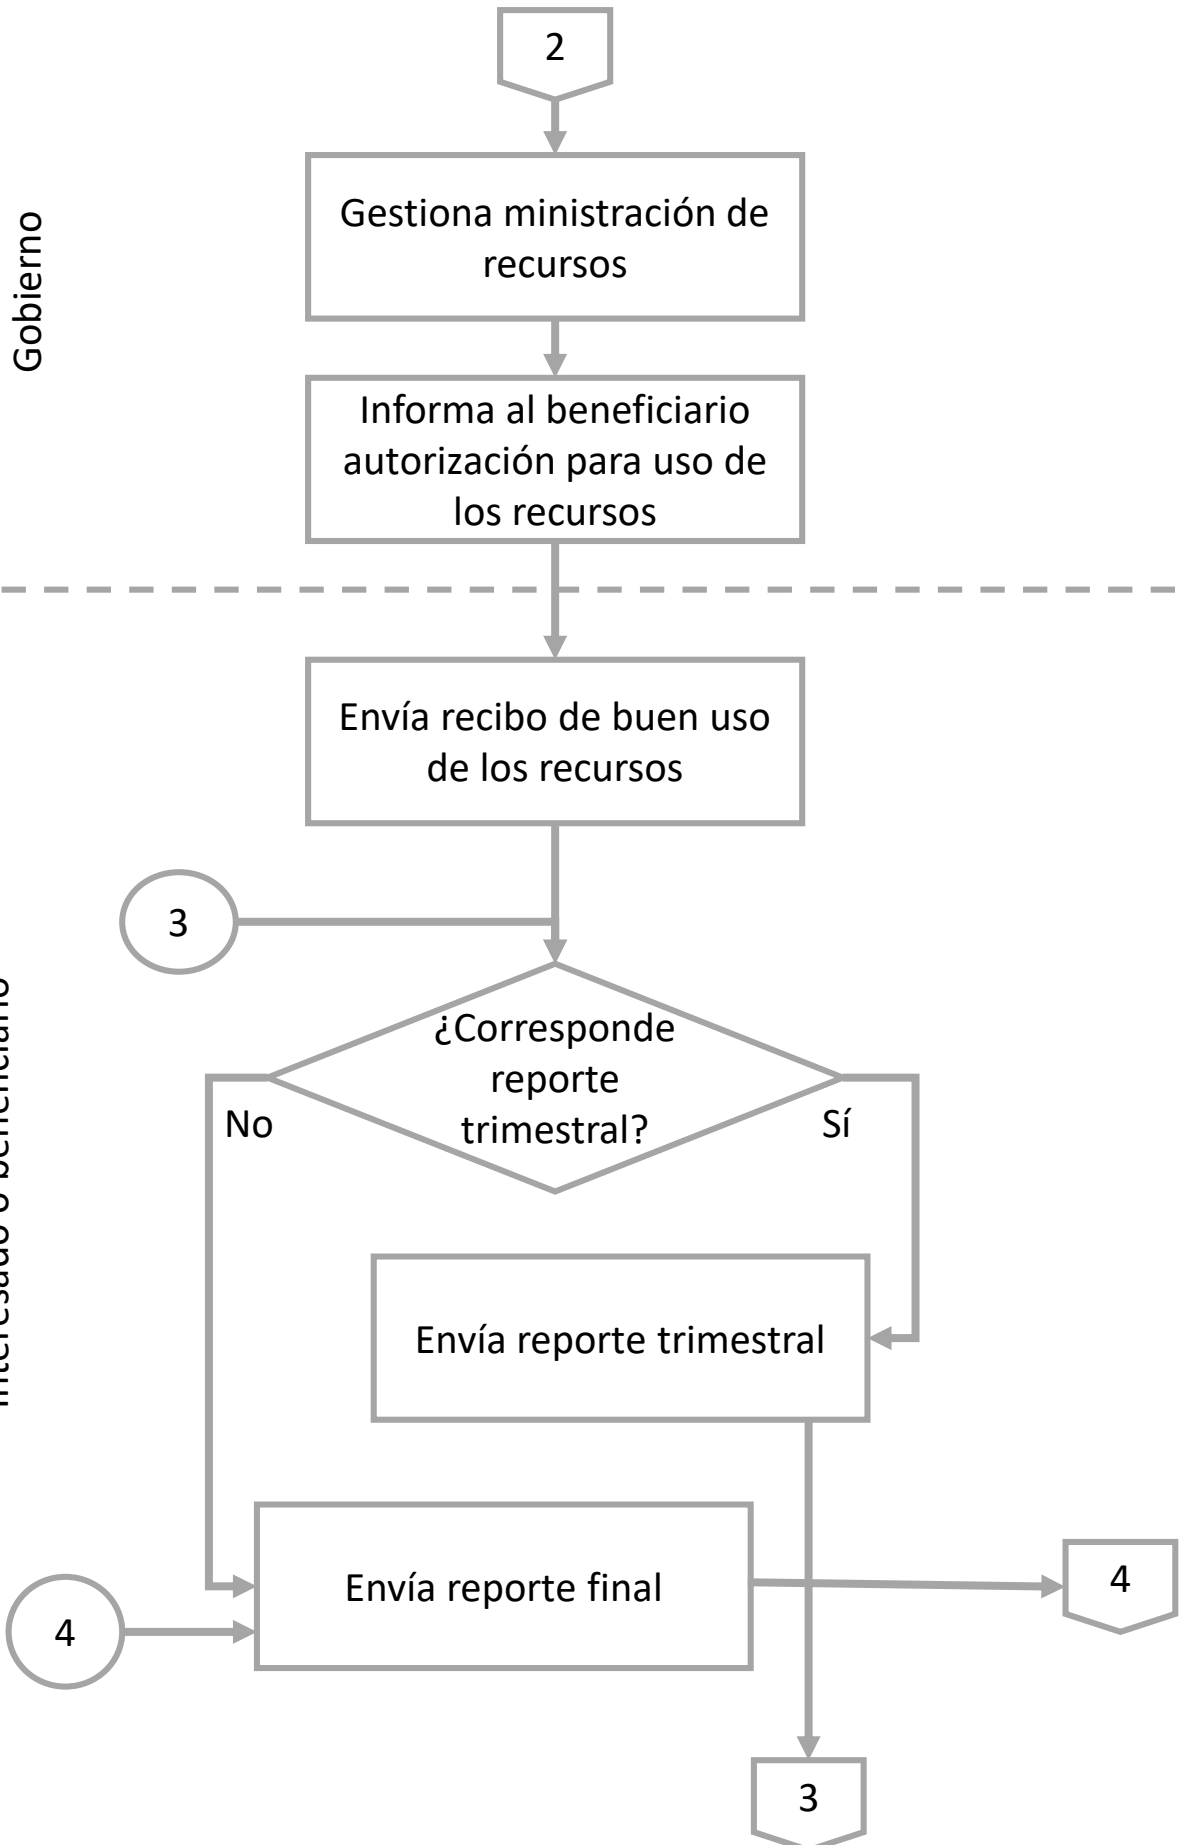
Gobierno

2

Gestiona ministración de recursos

Informa al beneficiario autorización para uso de los recursos

Interesado o beneficiario

Envía recibo de buen uso de los recursos

3

¿Corresponde reporte trimestral?

No

Sí

Envía reporte trimestral

Envía reporte final

4

4

3